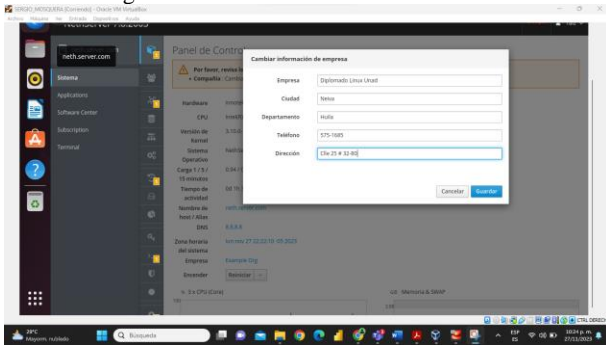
SERGIO_MOSQUERA [Corriendo] - Oracle VM VirtualBox
Archivo Máquina Ver Entrada Dispositivos Ayuda

neth.server.com

Sistema
Applications
Software Center
Subscription
Terminal

Panel de Contro

Por favor, revise l
Compañía: Cambi

Hardware
CPU
Versión de Kernel
Sistema Operativo
Carga 1 / 5 / 15 minutos
Tiempo de actividad
Nombre de host / Alias
DNS
Zona horaria del sistema
Empresa
Encender

Example Org
Reiniciar

CPU (Core)
Memoria & SWAP

Cambiar información de empresa

Empresa: Diplomado Linux Unad
Ciudad: Neiva
Departamento: Huila
Teléfono: 575-1685
Dirección: Cll 25 # 32-80

Cancelar
Guardar

28°C
Mayorm. nublado
Búsqueda
ESP ES
10:24 p. m.
27/12/2023
CTRL DERECHA